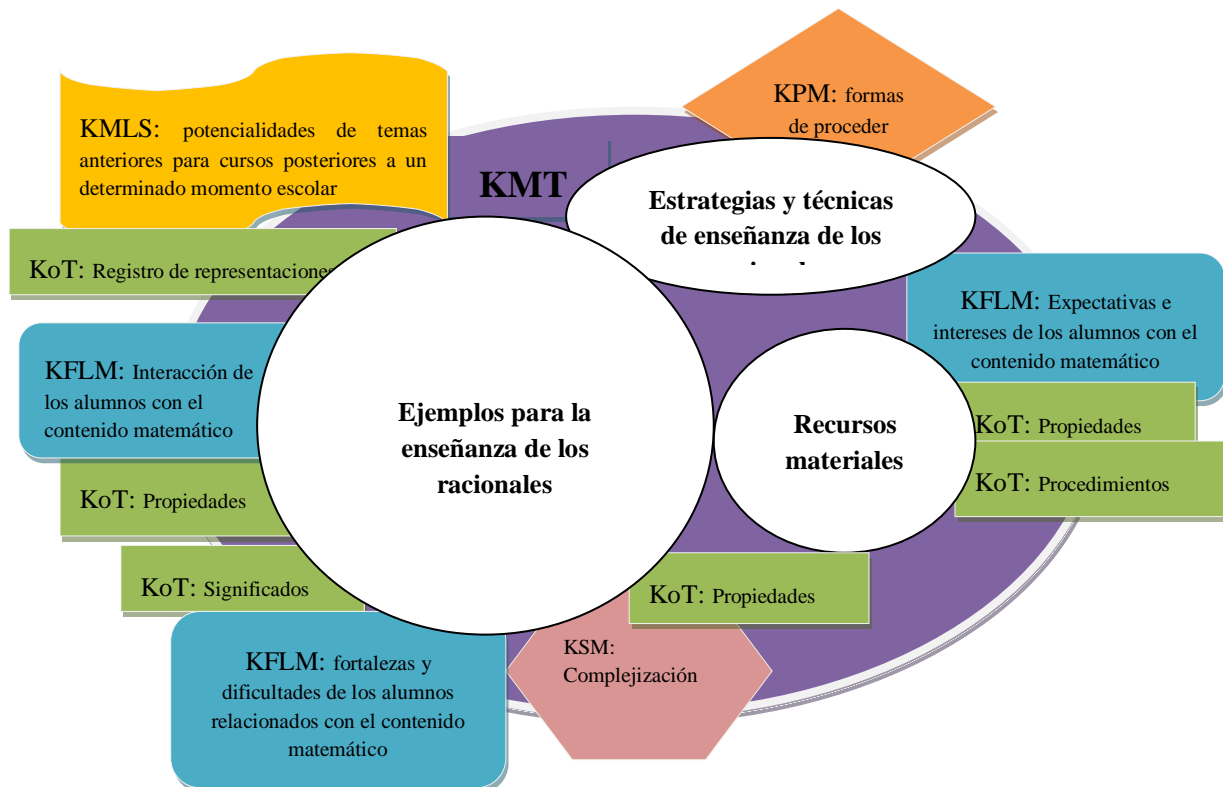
KMLS: potencialidades de temas anteriores para cursos posteriores a un determinado momento escolar

KPM: formas de proceder

KMT

Estrategias y técnicas de enseñanza de los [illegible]

KoT: Registro de representaciones

KFLM: Expectativas e intereses de los alumnos con el contenido matemático

KFLM: Interacción de los alumnos con el contenido matemático

Ejemplos para la enseñanza de los racionales

Recursos materiales

KoT: Propiedades

KoT: Procedimientos

KoT: Propiedades

KoT: Significados

KoT: Propiedades

KSM: Complejización

KFLM: fortalezas y dificultades de los alumnos relacionados con el contenido matemático